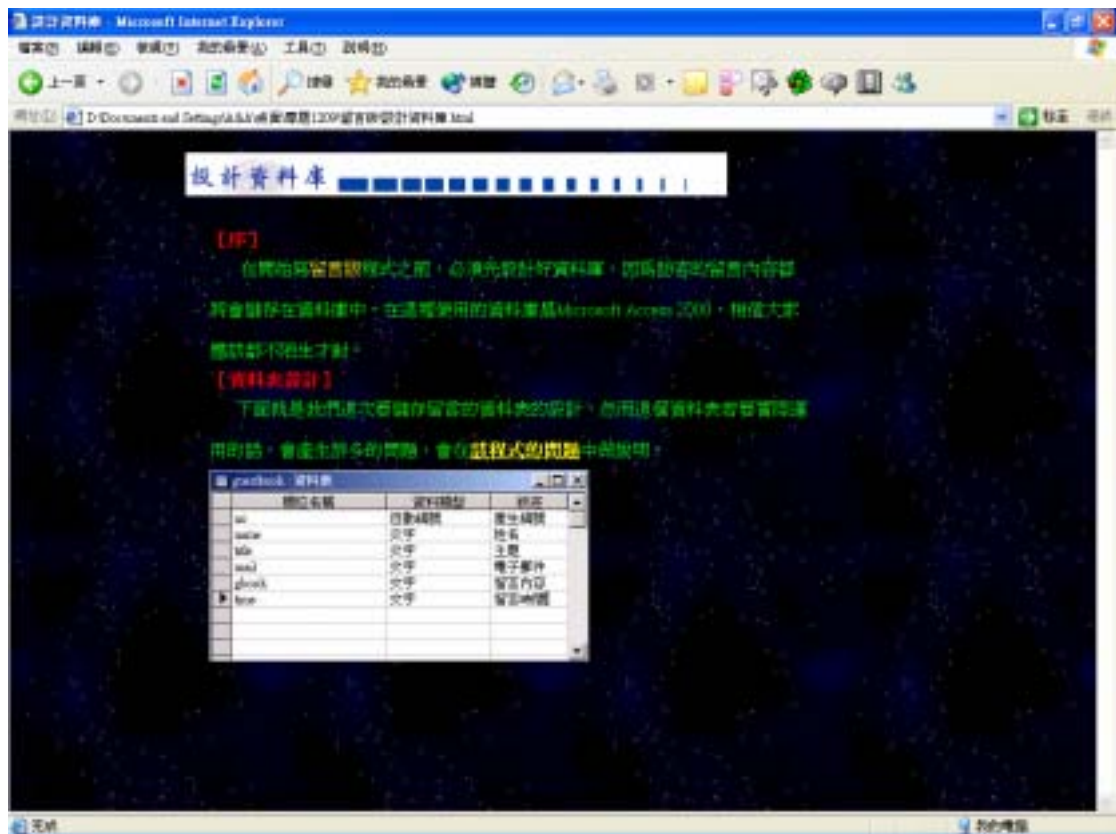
設計資料庫 - Microsoft Internet Explorer

檔案(F) 編輯(E) 檢視(V) 我的最愛(A) 工具(T) 說明(H)

上一頁 搜尋 我的最愛 媒體

網址(D) D:\Documents and Settings\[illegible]\留言板設計資料庫.html 移至

設計資料庫

【序】

在開始寫留言版程式之前，必須先設計好資料庫，因為訪客的留言內容都將會儲存在資料庫中，在這裡使用的資料庫是Microsoft Access 2000，相信大家應該都不陌生才對。

【資料表設計】

下面就是我們這次要儲存留言的資料表的設計，若用這個資料表若要實際運用的話，會產生許多的問題，會在該程式的問題中再說明。

guestbook : 資料表

| 欄位名稱 | 資料類型 | 描述 |
|---|---|---|
| no | 自動編號 | 產生編號 |
| name | 文字 | 姓名 |
| title | 文字 | 主題 |
| mail | 文字 | 電子郵件 |
| gbook | 文字 | 留言內容 |
| time | 文字 | 留言時間 |

完成

我的電腦